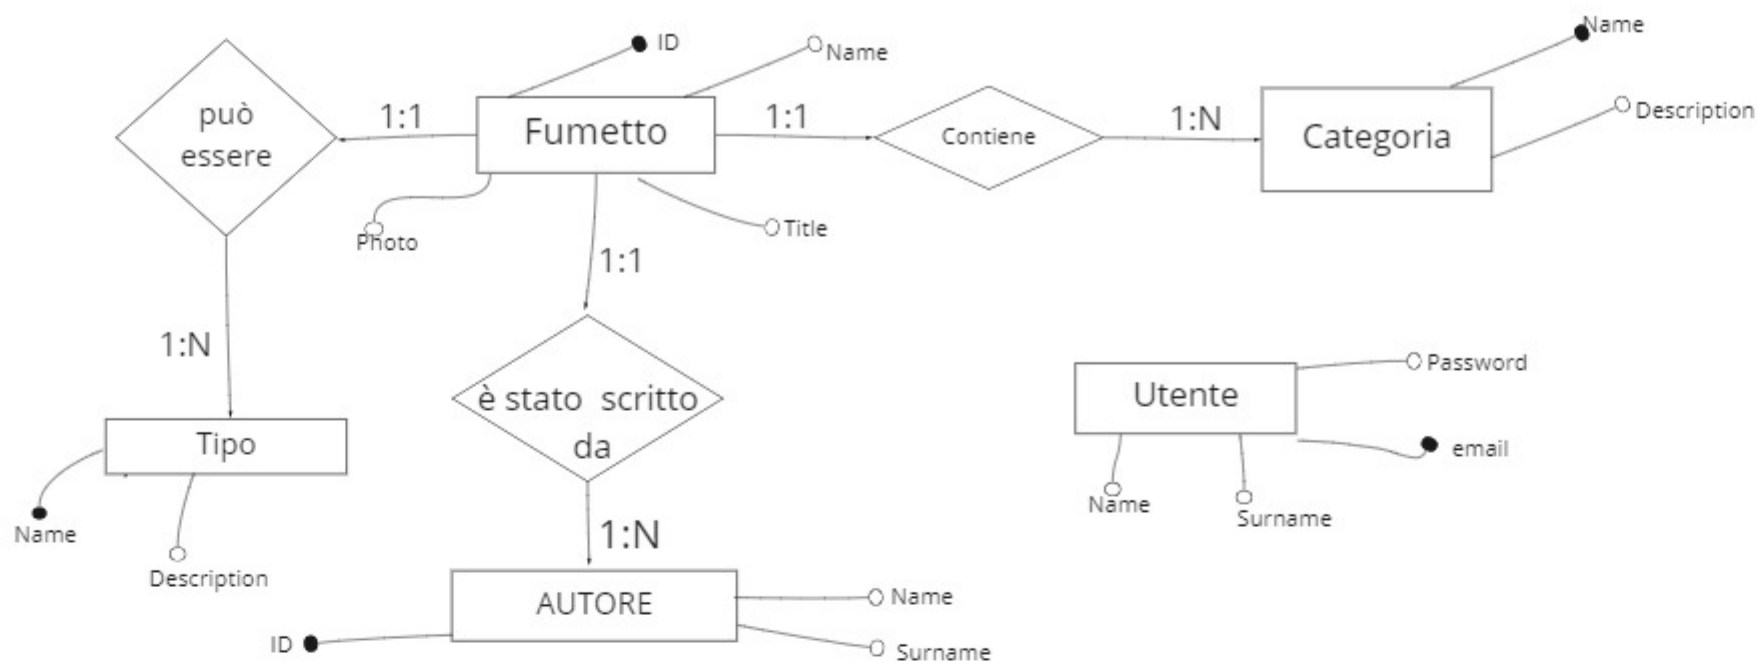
ID

Name

Name

Description

può essere

1:1

Fumetto

1:1

Contiene

1:N

Categoria

Photo

Title

1:1

1:N

è stato scritto da

Password

Utente

email

Tipo

Name

Surname

Name

Description

1:N

AUTORE

Name

ID

Surname